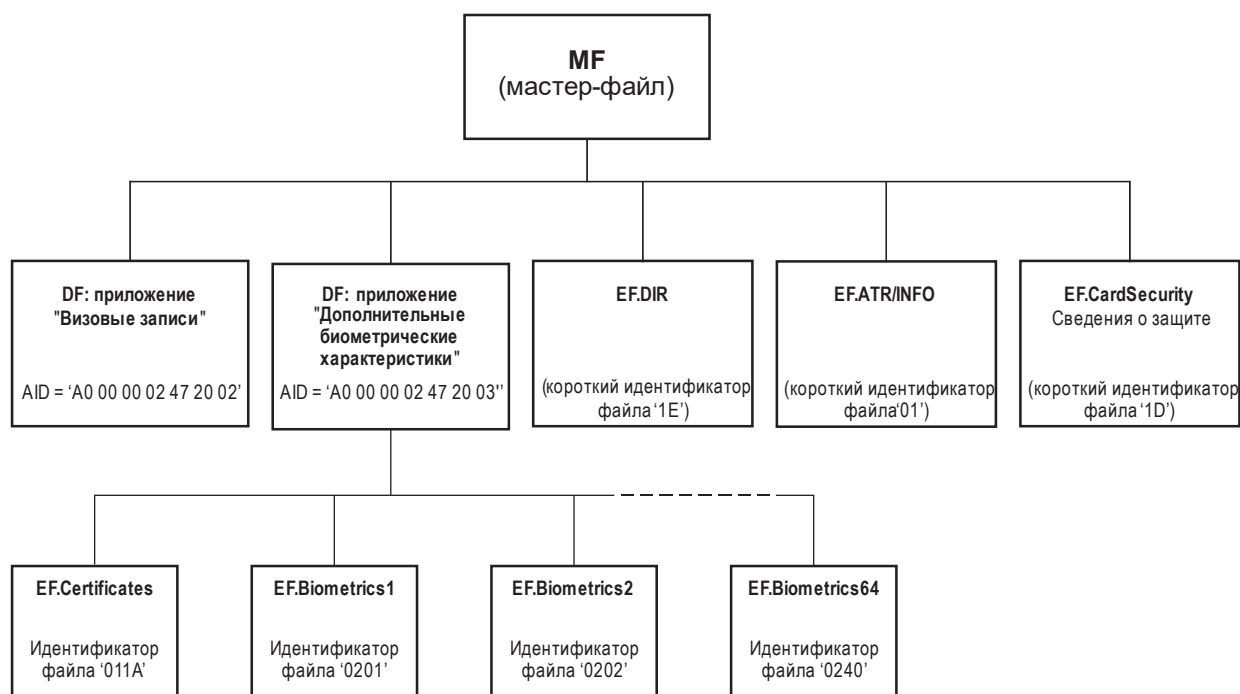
**MF**
(мастер-файл)

**DF: приложение "Визовые записи"**

AID = ‘A0 00 00 02 47 20 02’

**DF: приложение "Дополнительные биометрические характеристики"**

AID = ‘A0 00 00 02 47 20 03’'

**EF.DIR**

(короткий идентификатор файла ‘1E’)

**EF.ATR/INFO**

(короткий идентификатор файла‘01’)

**EF.CardSecurity**
Сведения о защите

(короткий идентификатор файла ‘1D’)

**EF.Certificates**

Идентификатор файла ‘011A’

**EF.Biometrics1**

Идентификатор файла ‘0201’

**EF.Biometrics2**

Идентификатор файла ‘0202’

**EF.Biometrics64**

Идентификатор файла ‘0240’